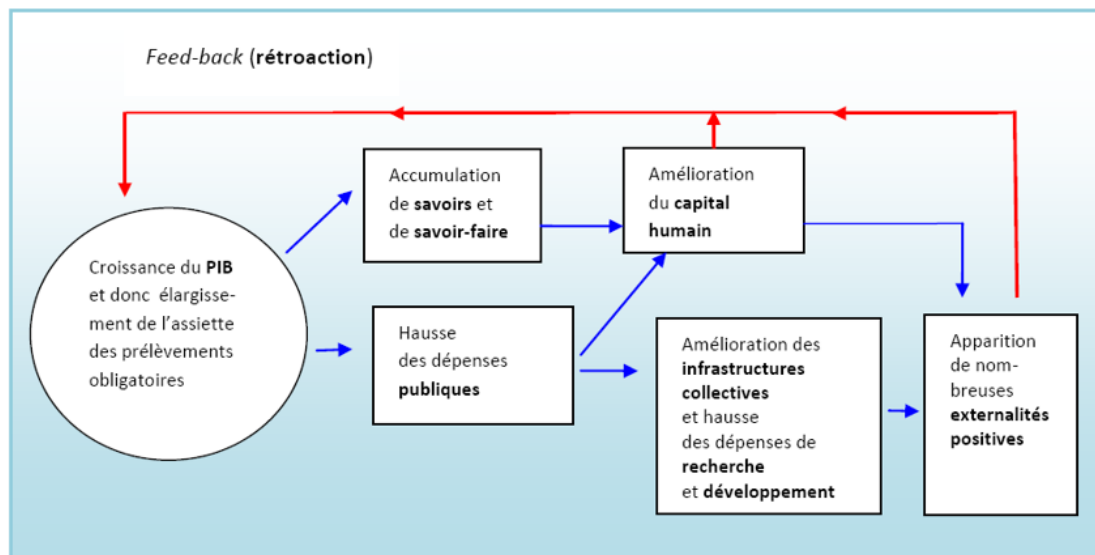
*Feed-back* (**rétroaction**)

Croissance du **PIB** et donc élargissement de l'assiette des prélèvements obligatoires

Accumulation de **savoirs** et de **savoir-faire**

Amélioration du **capital humain**

Hausse des dépenses **publiques**

Amélioration des **infrastructures collectives** et hausse des dépenses de **recherche** et **développement**

Apparition de nombreuses **externalités positives**